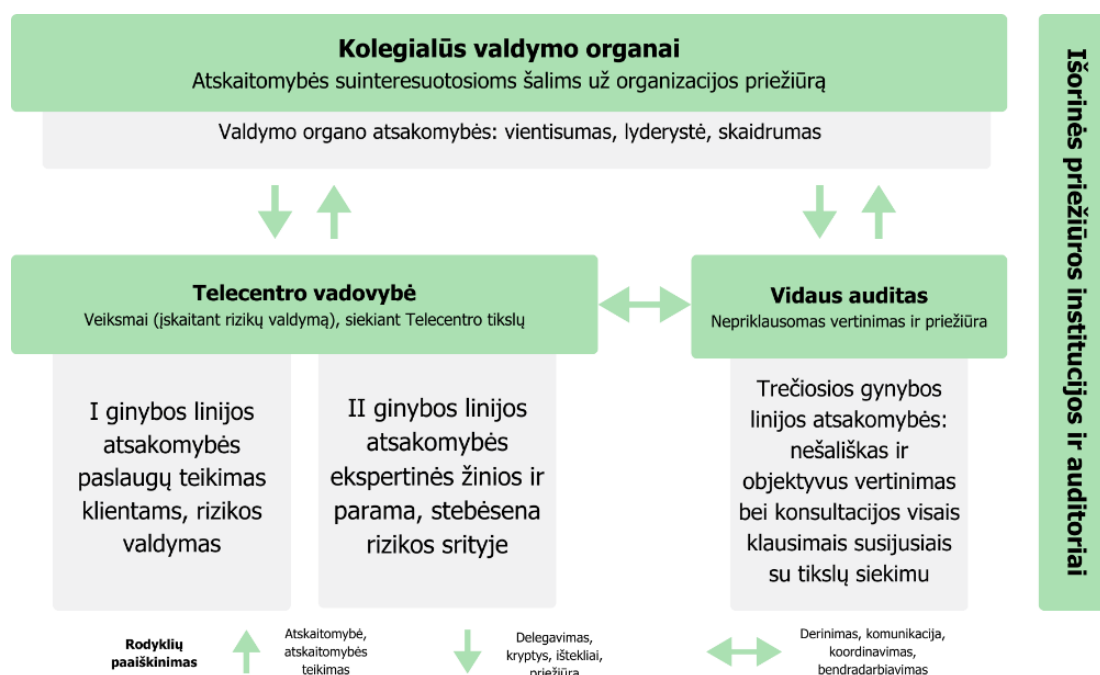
**Kolegialūs valdymo organai**
Atskaitomybės suinteresuotosioms šalims už organizacijos priežiūrą

Valdymo organo atsakomybės: vientisumas, lyderystė, skaidrumas

**Išorinės priežiūros institucijos ir auditoriai**

**Telecentro vadovybė**
Veiksmai (įskaitant rizikų valdymą), siekiant Telecentro tikslų

**Vidaus auditas**
Nepriklausomas vertinimas ir priežiūra

I ginybos linijos atsakomybės paslaugų teikimas klientams, rizikos valdymas

II ginybos linijos atsakomybės ekspertinės žinios ir parama, stebėsena rizikos srityje

Trečiosios gynybos linijos atsakomybės: nešališkas ir objektyvus vertinimas bei konsultacijos visais klausimais susijusiais su tikslų siekimu

**Rodyklių paaiškinimas**

Atskaitomybė, atskaitomybės teikimas

Delegavimas, kryptys, ištekliai, priežiūra

Derinimas, komunikacija, koordinavimas, bendradarbiavimas